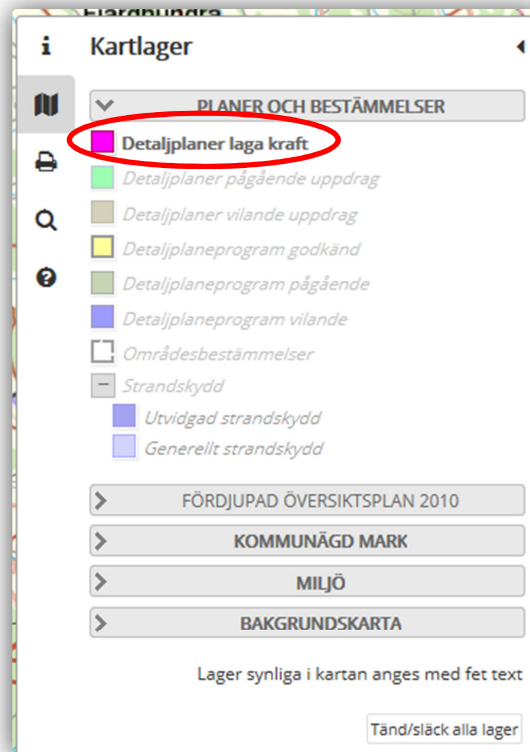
Färgbundra

Kartlager

PLANER OCH BESTÄMMELSER

Detaljplaner laga kraft

Detaljplaner pågående uppdrag

Detaljplaner vilande uppdrag

Detaljplaneprogram godkänd

Detaljplaneprogram pågående

Detaljplaneprogram vilande

Områdesbestämmelser

Strandskydd

Utvidgad strandskydd

Generellt strandskydd

FÖRDJUPAD ÖVERSIKTSPLAN 2010

KOMMUNÄGD MARK

MILJÖ

BAKGRUNDSKARTA

Lager synliga i kartan anges med fet text

Tänd/släck alla lager